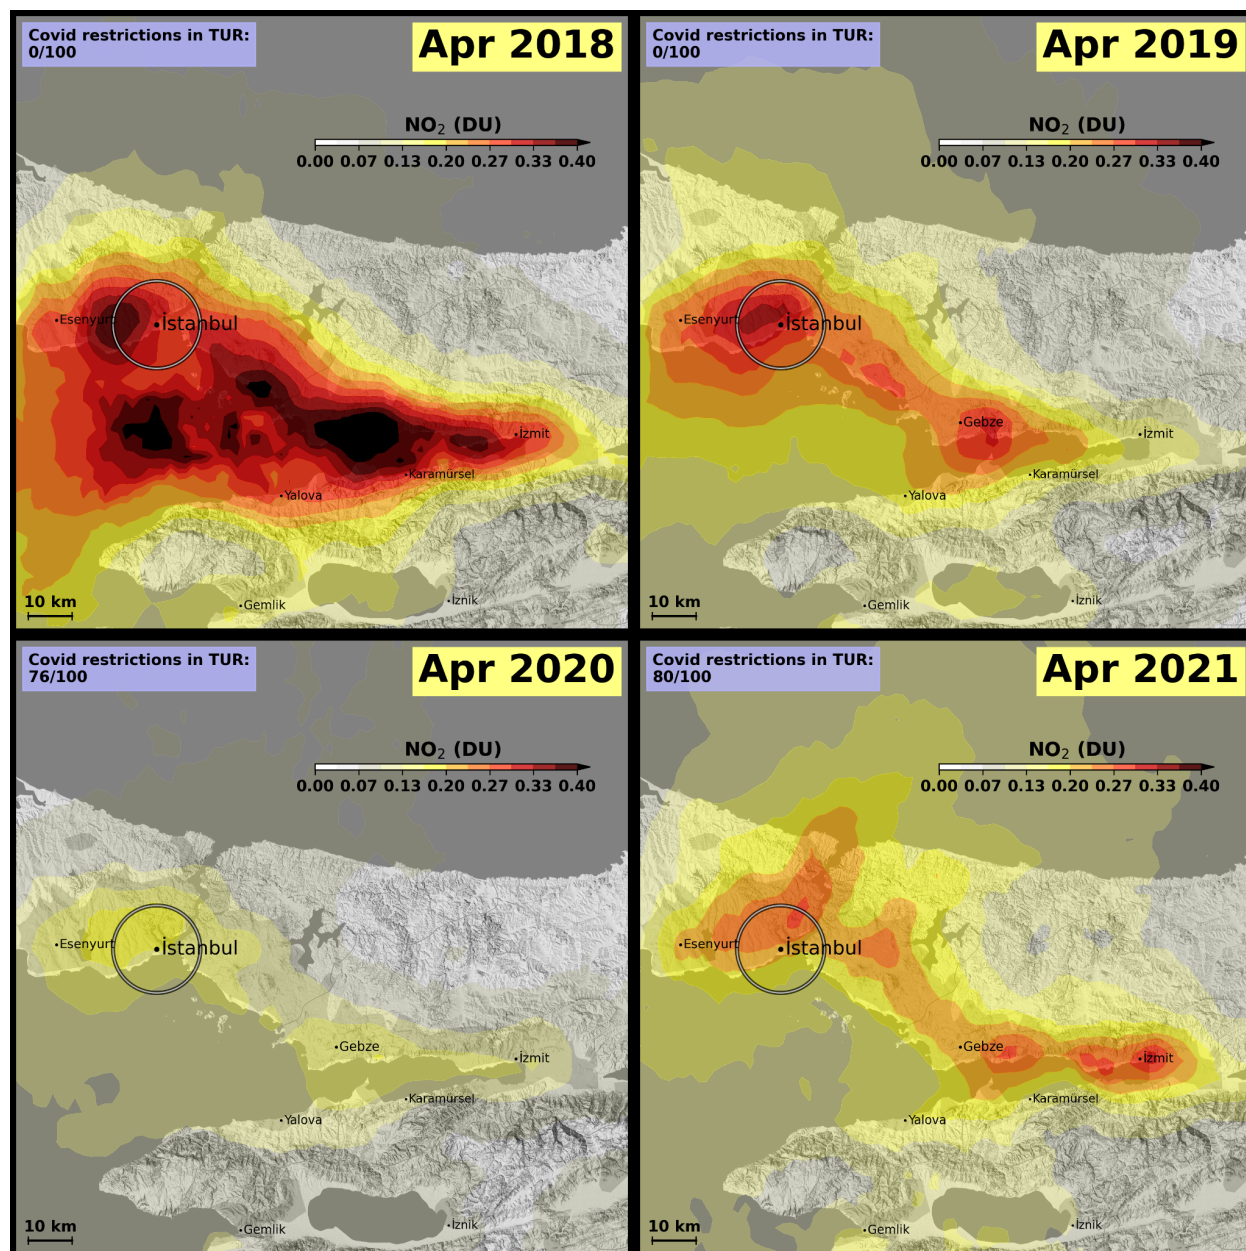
Covid restrictions in TUR:
0/100

Apr 2018

$NO_2$ (DU)

0.00 0.07 0.13 0.20 0.27 0.33 0.40

Esenyurt
İstanbul
İzmit
Karamürsel
Yalova
Gemlik
İznik

10 km

Covid restrictions in TUR:
0/100

Apr 2019

$NO_2$ (DU)

0.00 0.07 0.13 0.20 0.27 0.33 0.40

Esenyurt
İstanbul
Gebze
İzmit
Karamürsel
Yalova
Gemlik
İznik

10 km

Covid restrictions in TUR:
76/100

Apr 2020

$NO_2$ (DU)

0.00 0.07 0.13 0.20 0.27 0.33 0.40

Esenyurt
İstanbul
Gebze
İzmit
Karamürsel
Yalova
Gemlik
İznik

10 km

Covid restrictions in TUR:
80/100

Apr 2021

$NO_2$ (DU)

0.00 0.07 0.13 0.20 0.27 0.33 0.40

Esenyurt
İstanbul
Gebze
İzmit
Karamürsel
Yalova
Gemlik
İznik

10 km